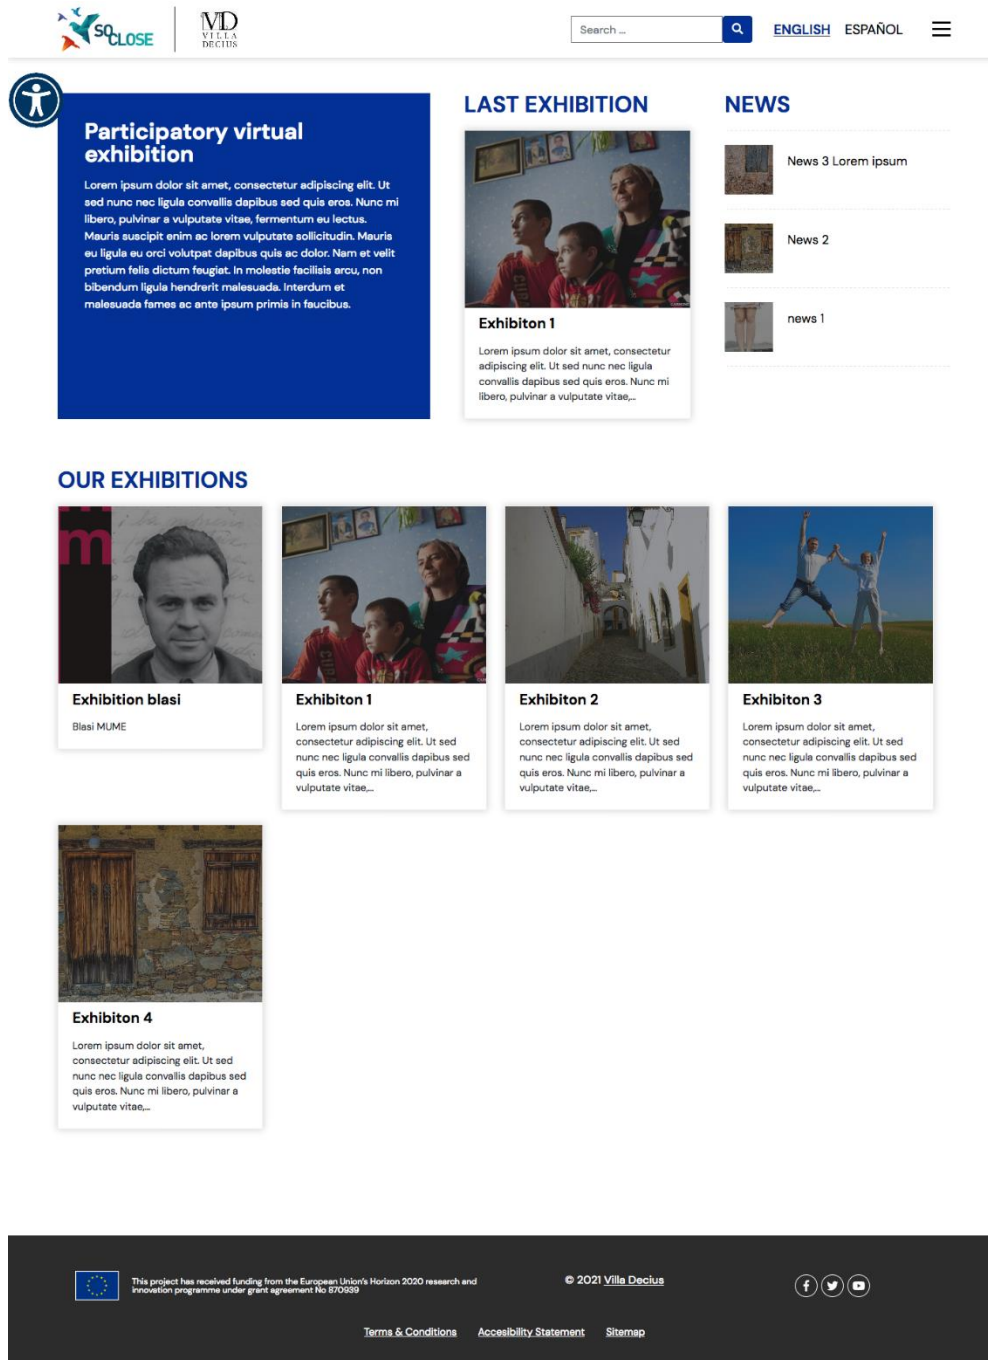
SOCLOSE

VD VILLA DECIUS

Search ...

ENGLISH ESPAÑOL

Participatory virtual exhibition

Lorem ipsum dolor sit amet, consectetur adipiscing elit. Ut sed nunc nec ligula convallis dapibus sed quis eros. Nunc mi libero, pulvinar a vulputate vitae, fermentum eu lectus. Mauris suscipit enim ac lorem vulputate sollicitudin. Mauris eu ligula eu orci volutpat dapibus quis ac dolor. Nam et velit pretium felis dictum feugiat. In molestie facilisis arcu, non bibendum ligula hendrerit malesuada. Interdum et malesuada fames ac ante ipsum primis in faucibus.

LAST EXHIBITION

Exhibiton 1

Lorem ipsum dolor sit amet, consectetur adipiscing elit. Ut sed nunc nec ligula convallis dapibus sed quis eros. Nunc mi libero, pulvinar a vulputate vitae,...

NEWS

News 3 Lorem ipsum

News 2

news 1

OUR EXHIBITIONS

Exhibition blasi

Blasi MUME

Exhibiton 1

Lorem ipsum dolor sit amet, consectetur adipiscing elit. Ut sed nunc nec ligula convallis dapibus sed quis eros. Nunc mi libero, pulvinar a vulputate vitae,...

Exhibiton 2

Lorem ipsum dolor sit amet, consectetur adipiscing elit. Ut sed nunc nec ligula convallis dapibus sed quis eros. Nunc mi libero, pulvinar a vulputate vitae,...

Exhibiton 3

Lorem ipsum dolor sit amet, consectetur adipiscing elit. Ut sed nunc nec ligula convallis dapibus sed quis eros. Nunc mi libero, pulvinar a vulputate vitae,...

Exhibiton 4

Lorem ipsum dolor sit amet, consectetur adipiscing elit. Ut sed nunc nec ligula convallis dapibus sed quis eros. Nunc mi libero, pulvinar a vulputate vitae,...

This project has received funding from the European Union's Horizon 2020 research and innovation programme under grant agreement No 870939

© 2021 Villa Decius

Terms & Conditions Accesibility Statement Sitemap